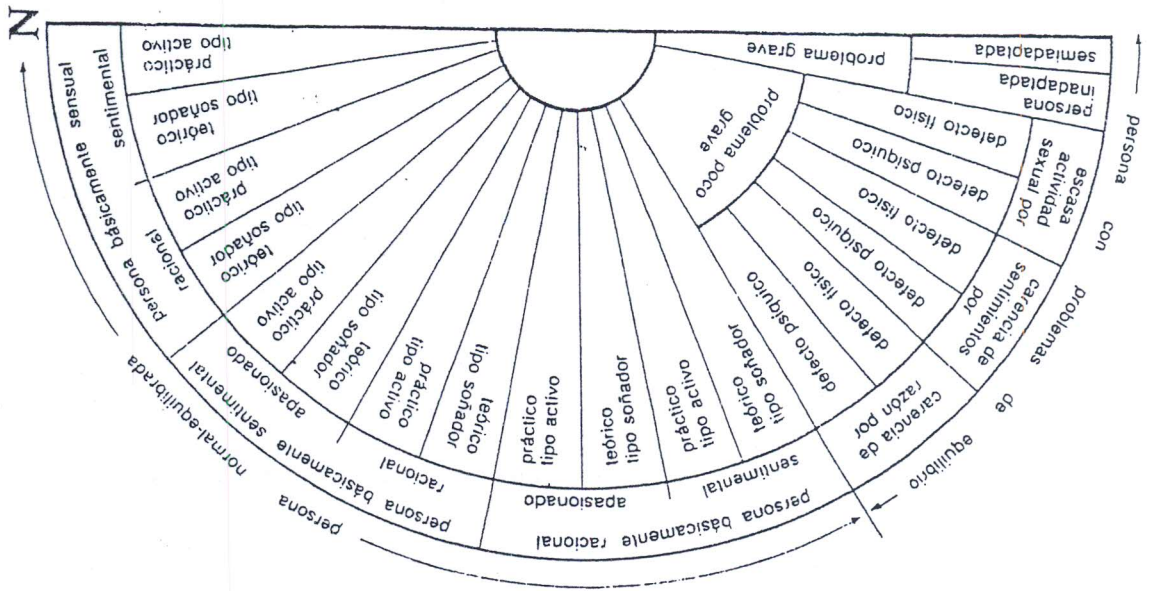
N

persona básicamente sensual

sentimental

práctico tipo activo

teórico tipo soñador

práctico tipo activo

teórico tipo soñador

racional

práctico tipo activo

teórico tipo soñador

apasionado

práctico tipo activo

teórico tipo soñador

persona normal-equilibrada

persona básicamente sentimental

racional

práctico tipo activo

teórico tipo soñador

apasionado

práctico tipo activo

teórico tipo soñador

sentimental

persona básicamente racional

defecto psíquico

carencia de razón por

defecto físico

defecto psíquico

carencia de sentimientos por

defecto físico

defecto psíquico

escasa actividad sexual por

defecto físico

problema poco grave

problema grave

persona inadaptada

semiadaptada

persona con problemas de equilibrio